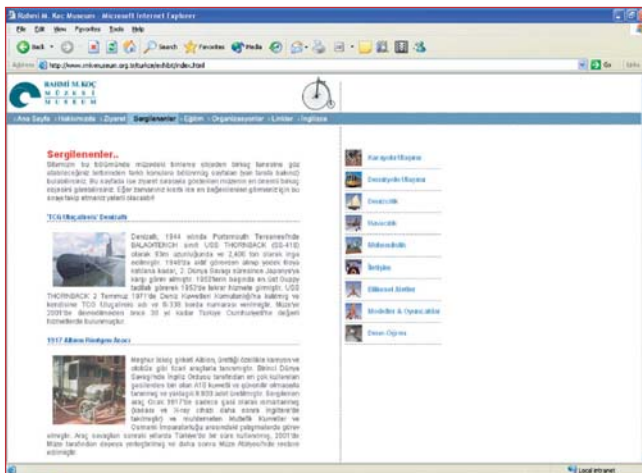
Rahmi M. Koç Museum - Microsoft Internet Explorer
File Edit View Favorites Tools Help
Back Search Favorites Media
Address http://www.rmkmuseum.org.tr/turkce/exhibit/index.html
Go Links

RAHMİ M. KOÇ
MÜZESİ

Ana Sayfa › Hakkımızda › Ziyaret Sergilenenler › Eğitim › Organizasyonlar › Linkler › İngilizce

Sergilenenler..
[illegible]

TCG Uluçalireis Denizaltı
Denizaltı, 1944 yılında Portsmouth Tersanesi'nde BALAO/TENCH sınıfı USS THORNBACK (SS-418) olarak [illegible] USS THORNBACK 2 Temmuz 1971'de Deniz Kuvvetleri Komutanlığı'na katılmış ve kendisine TCG Uluçalireis adı ve S-338 borda numarası verilmiştir. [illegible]

1917 Albion Rindegon Aracı
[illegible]

Karayolu Ulaşımı
Demiryolu Ulaşımı
Denizcilik
Havacılık
Mühendislik
İletişim
Bilimsel Aletler
Modeller & Oyuncaklar
Deniz Odası

Local intranet